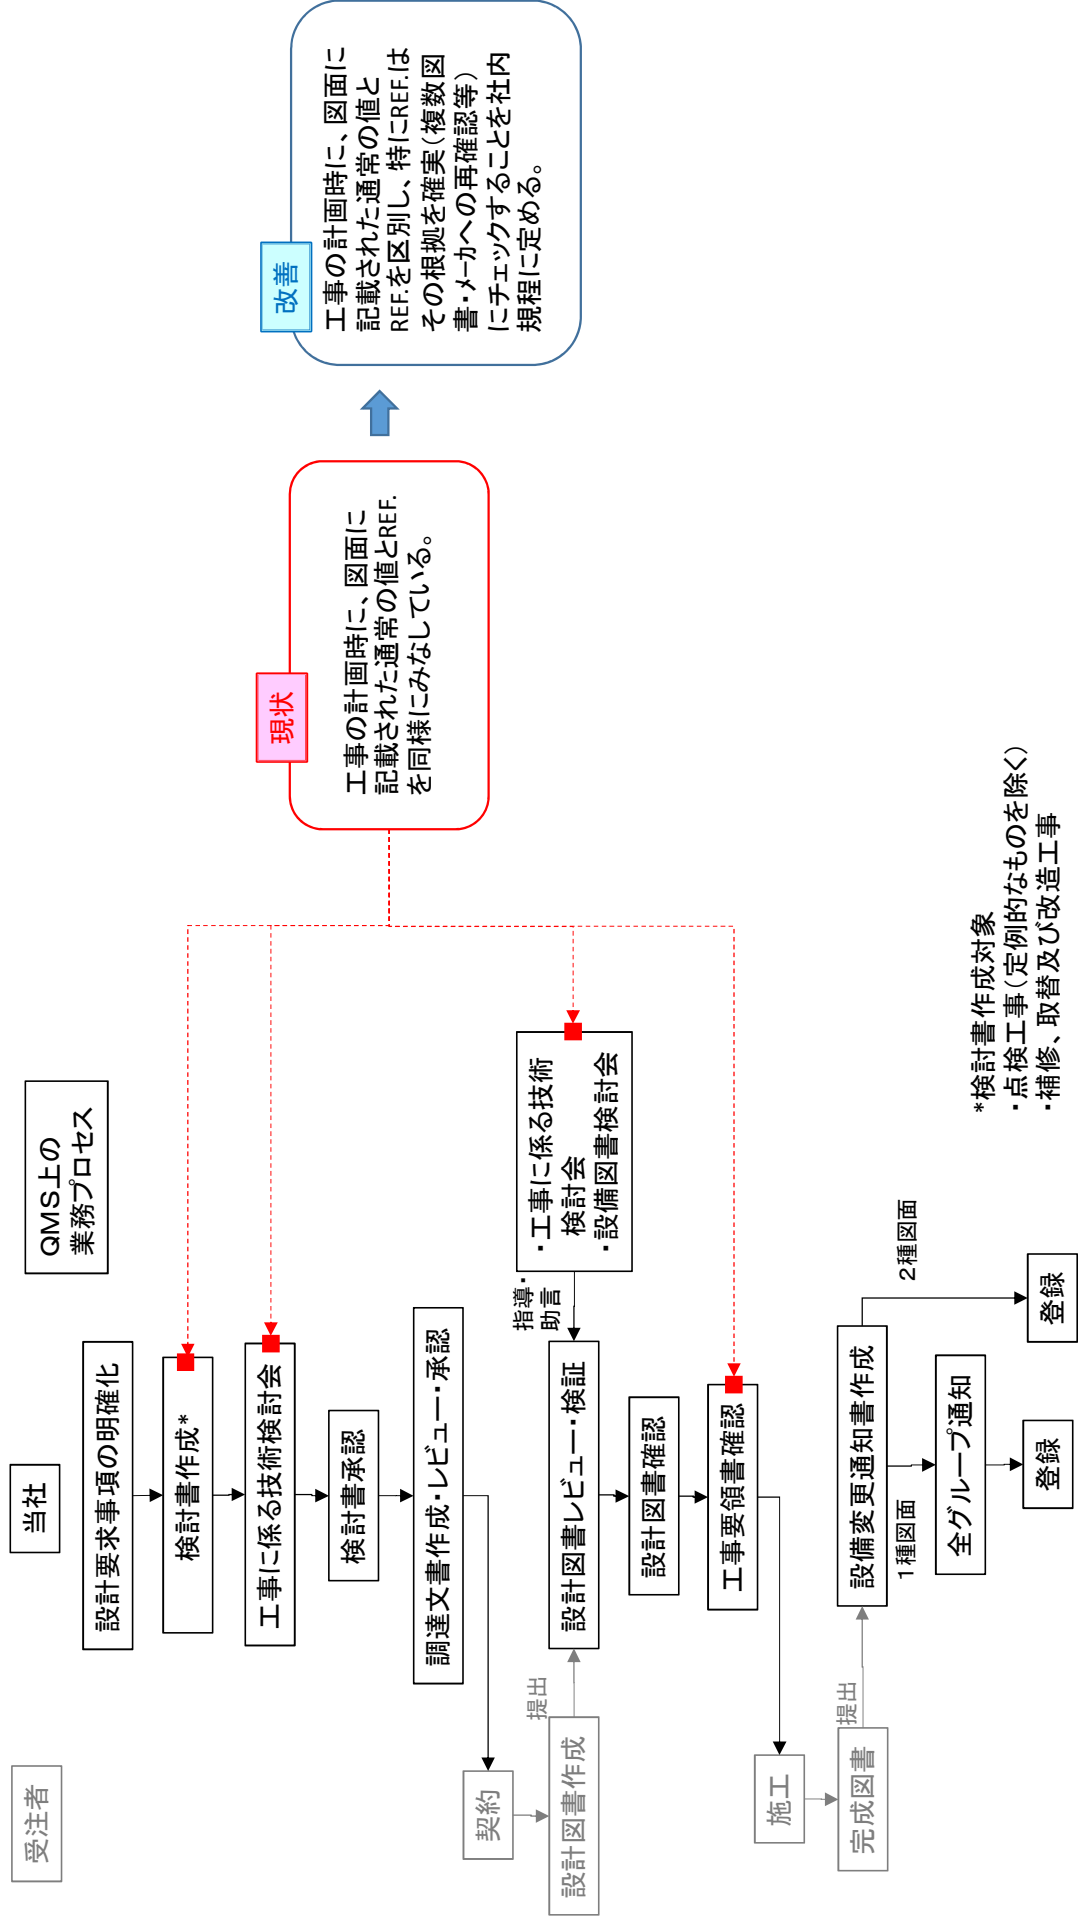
改善

工事の計画時に、図面に記載された通常の値とREF.を区別し、特にREF.はその根拠を確実（複数図書・メーカへの再確認等）にチェックすることを社内規程に定める。

現状

工事の計画時に、図面に記載された通常の値とREF.を同様にみなしている。

QMS上の業務プロセス

当社

受注者

設計要求事項の明確化

検討書作成＊

工事に係る技術検討会

検討書承認

調達文書作成・レビュー・承認

契約

設計図書作成

提出

設計図書レビュー・検証

指導・助言

・工事に係る技術検討会
・設備図書検討会

設計図書確認

工事要領書確認

施工

完成図書

提出

設備変更通知書作成

1種図面

2種図面

全グループ通知

登録

登録

＊検討書作成対象
・点検工事（定例的なものを除く）
・補修、取替及び改造工事